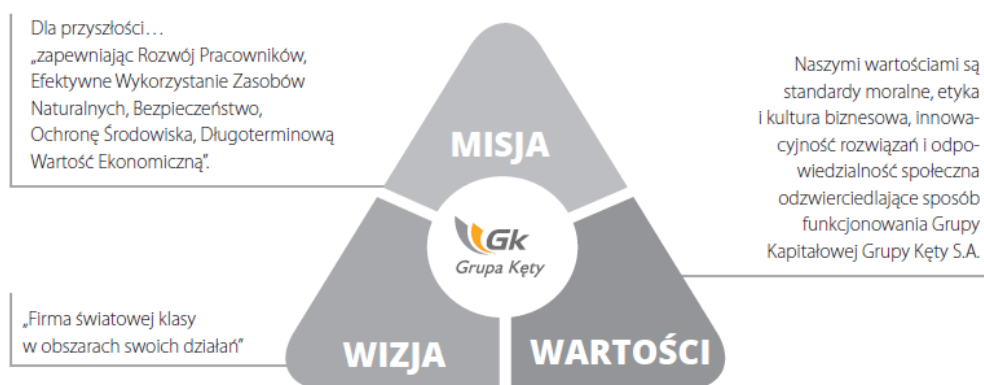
Dla przyszłości…
„zapewniając Rozwój Pracowników, Efektywne Wykorzystanie Zasobów Naturalnych, Bezpieczeństwo, Ochronę Środowiska, Długoterminową Wartość Ekonomiczną".

Naszymi wartościami są standardy moralne, etyka i kultura biznesowa, innowacyjność rozwiązań i odpowiedzialność społeczna odzwierciedlające sposób funkcjonowania Grupy Kapitałowej Grupy Kęty S.A.

MISJA

Gk
Grupa Kęty

„Firma światowej klasy w obszarach swoich działań"

WIZJA

WARTOŚCI